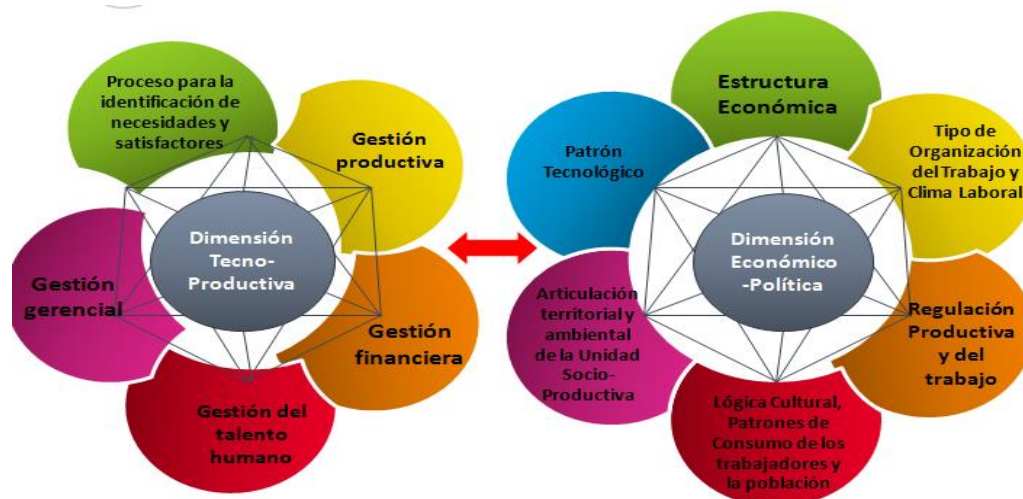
Proceso para la identificación de necesidades y satisfactores

Gestión productiva

Dimensión Tecno-Productiva

Gestión gerencial

Gestión financiera

Gestión del talento humano

Estructura Económica

Patrón Tecnológico

Tipo de Organización del Trabajo y Clima Laboral

Dimensión Económico -Política

Articulación territorial y ambiental de la Unidad Socio-Productiva

Regulación Productiva y del trabajo

Lógica Cultural, Patrones de Consumo de los trabajadores y la población